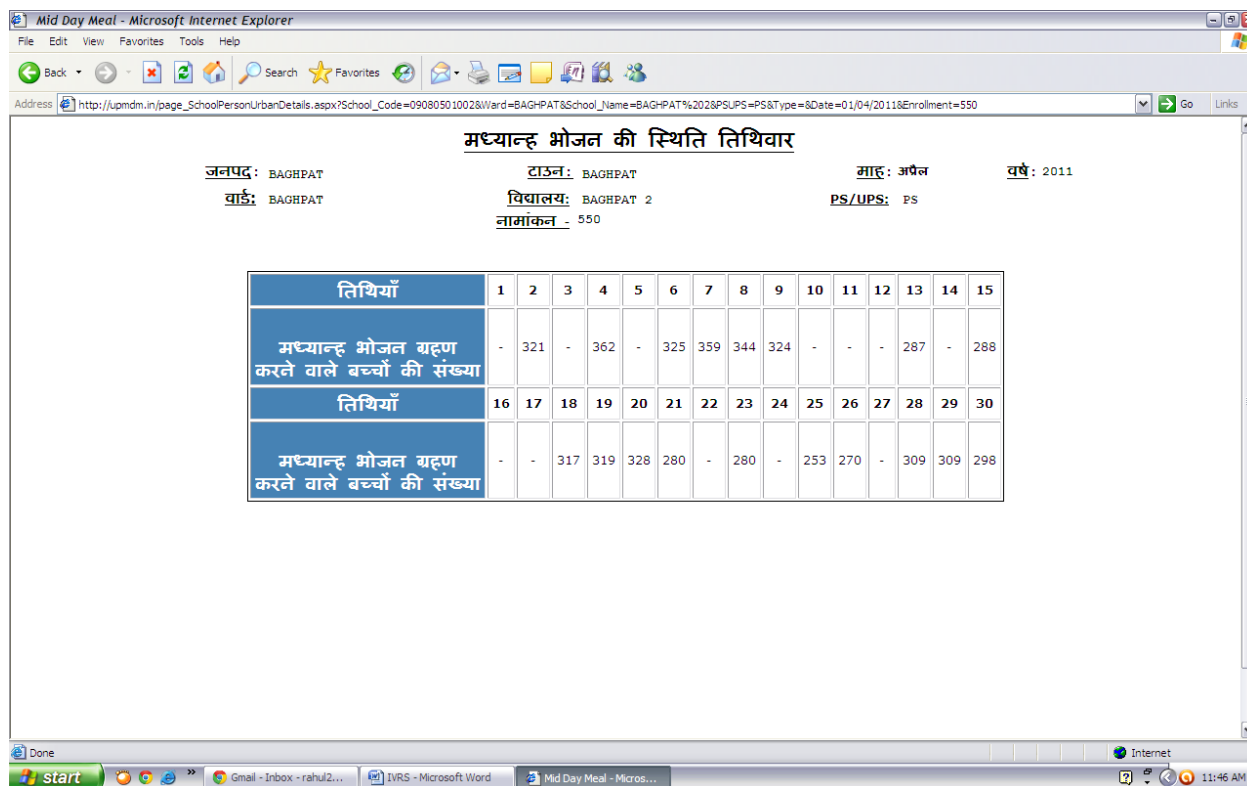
Mid Day Meal - Microsoft Internet Explorer

File Edit View Favorites Tools Help

Back Search Favorites

Address http://upmdm.in/page_SchoolPersonUrbanDetails.aspx?School_Code=09080501002&Ward=BAGHPAT&School_Name=BAGHPAT%202&PSUPS=PS&Type=&Date=01/04/2011&Enrollment=550 Go Links

मध्यान्ह भोजन की स्थिति तिथिवार

जनपद: BAGHPAT टाउन: BAGHPAT माह: अप्रैल वर्ष: 2011

वार्ड: BAGHPAT विद्यालय: BAGHPAT 2 PS/UPS: PS

नामांकन - 550

| तिथियाँ | 1 | 2 | 3 | 4 | 5 | 6 | 7 | 8 | 9 | 10 | 11 | 12 | 13 | 14 | 15 |
|---|---|---|---|---|---|---|---|---|---|---|---|---|---|---|---|
| मध्यान्ह भोजन ग्रहण करने वाले बच्चों की संख्या | - | 321 | - | 362 | - | 325 | 359 | 344 | 324 | - | - | - | 287 | - | 288 |
| तिथियाँ | 16 | 17 | 18 | 19 | 20 | 21 | 22 | 23 | 24 | 25 | 26 | 27 | 28 | 29 | 30 |
| मध्यान्ह भोजन ग्रहण करने वाले बच्चों की संख्या | - | - | 317 | 319 | 328 | 280 | - | 280 | - | 253 | 270 | - | 309 | 309 | 298 |

Done Internet

start Gmail - Inbox - rahul2... IVRS - Microsoft Word Mid Day Meal - Micros... 11:46 AM